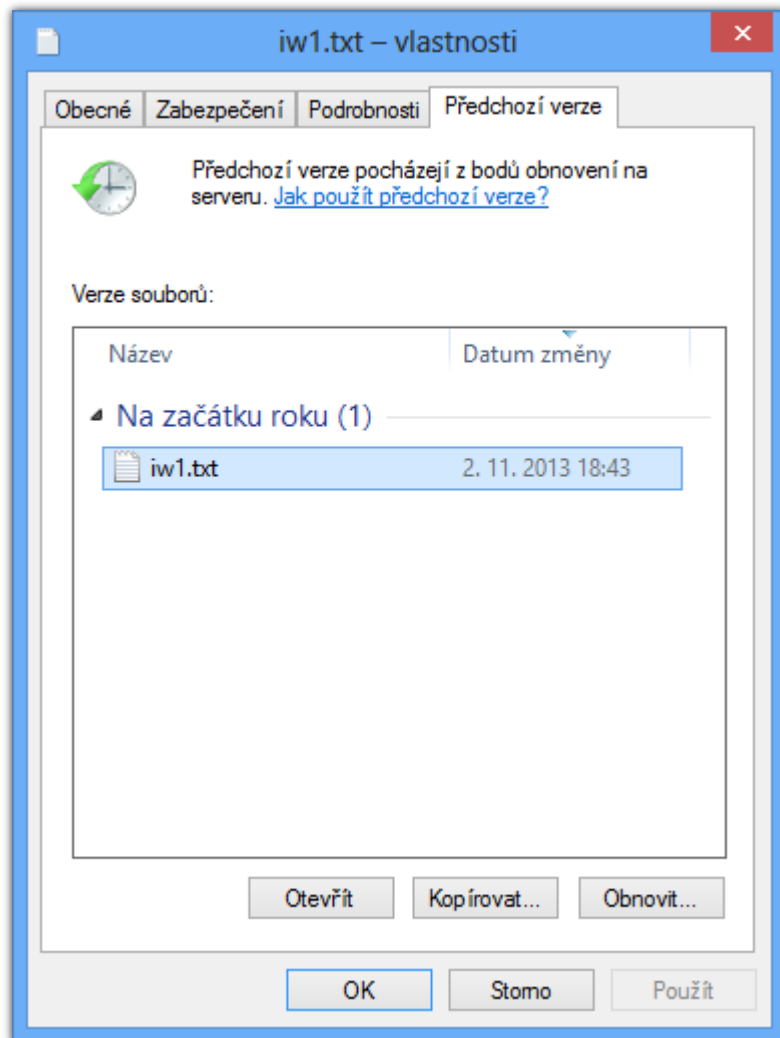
iw1.txt – vlastnosti

×

Obecné | Zabezpečení | Podrobnosti | Předchozí verze

Předchozí verze pocházejí z bodů obnovení na serveru. Jak použít předchozí verze?

Verze souborů:

| Název | Datum změny |
|---|---|
| Na začátku roku (1) | |
| iw1.txt | 2. 11. 2013 18:43 |

Otevřít | Kopírovat... | Obnovit...

OK | Storno | Použít